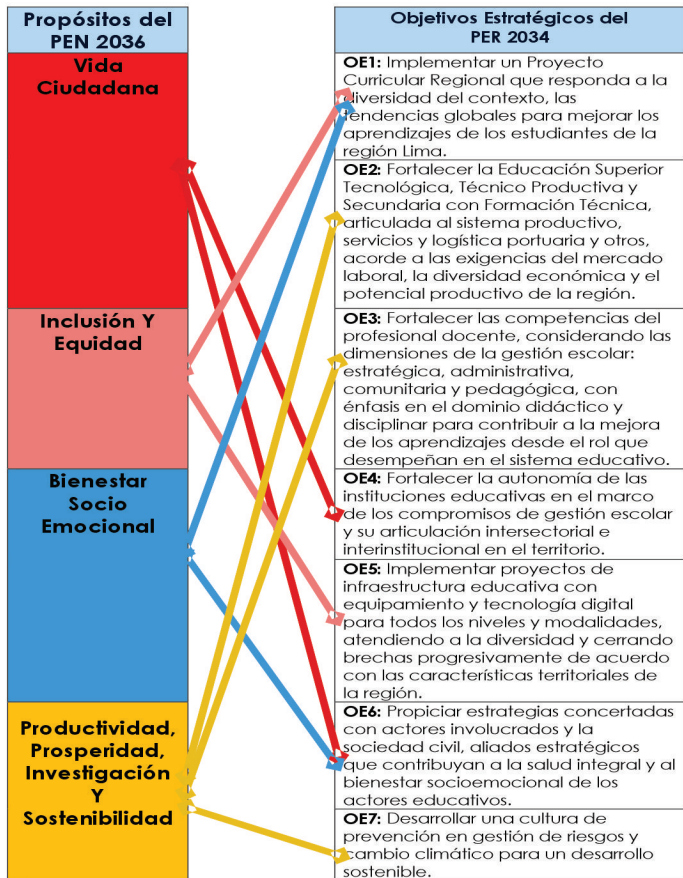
Propósitos del PEN 2036

Vida Ciudadana

Inclusión Y Equidad

Bienestar Socio Emocional

Productividad, Prosperidad, Investigación Y Sostenibilidad

Objetivos Estratégicos del PER 2034

**OE1:** Implementar un Proyecto Curricular Regional que responda a la diversidad del contexto, las tendencias globales para mejorar los aprendizajes de los estudiantes de la región Lima.

**OE2:** Fortalecer la Educación Superior Tecnológica, Técnico Productiva y Secundaria con Formación Técnica, articulada al sistema productivo, servicios y logística portuaria y otros, acorde a las exigencias del mercado laboral, la diversidad económica y el potencial productivo de la región.

**OE3:** Fortalecer las competencias del profesional docente, considerando las dimensiones de la gestión escolar: estratégica, administrativa, comunitaria y pedagógica, con énfasis en el dominio didáctico y disciplinar para contribuir a la mejora de los aprendizajes desde el rol que desempeñan en el sistema educativo.

**OE4:** Fortalecer la autonomía de las instituciones educativas en el marco de los compromisos de gestión escolar y su articulación intersectorial e interinstitucional en el territorio.

**OE5:** Implementar proyectos de infraestructura educativa con equipamiento y tecnología digital para todos los niveles y modalidades, atendiendo a la diversidad y cerrando brechas progresivamente de acuerdo con las características territoriales de la región.

**OE6:** Propiciar estrategias concertadas con actores involucrados y la sociedad civil, aliados estratégicos que contribuyan a la salud integral y al bienestar socioemocional de los actores educativos.

**OE7:** Desarrollar una cultura de prevención en gestión de riesgos y cambio climático para un desarrollo sostenible.